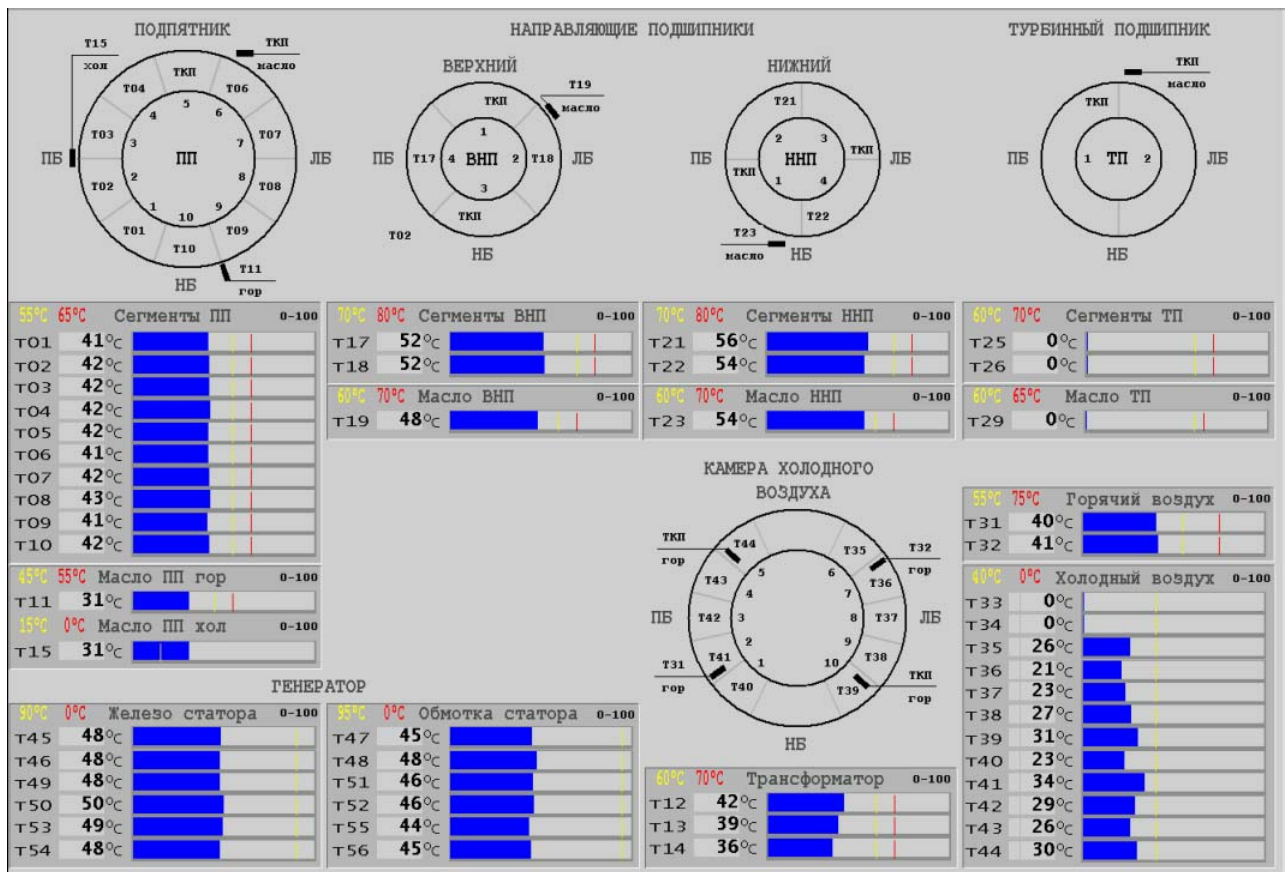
ПОДПЯТНИК

T15 хол
ТКП масло
ТКП
T04 T06
T03 T07
T02 T08
T01 T09
T10
5 6 4 7 3 8 2 9 1 10
ПП
ПБ ЛБ
T11 гор
НБ

НАПРАВЛЯЮЩИЕ ПОДШИПНИКИ

ВЕРХНИЙ
T19 масло
ТКП
ПБ T17 4 ВНП 2 T18 ЛБ
1 3
ТКП
T02
НБ

НИЖНИЙ
T21
2 3
ПБ ННП ТКП ЛБ
ТКП 1 4
T22
T23 масло
НБ

ТУРБИННЫЙ ПОДШИПНИК
ТКП масло
ТКП
ПБ 1 ТП 2 ЛБ
НБ

| 55°C 65°C | Сегменты ПП | 0-100 |
|---|---|---|
| T01 | 41°C | |
| T02 | 42°C | |
| T03 | 42°C | |
| T04 | 42°C | |
| T05 | 42°C | |
| T06 | 41°C | |
| T07 | 42°C | |
| T08 | 43°C | |
| T09 | 41°C | |
| T10 | 42°C | |

| 45°C 55°C | Масло ПП гор | 0-100 |
|---|---|---|
| T11 | 31°C | |

| 15°C 0°C | Масло ПП хол | 0-100 |
|---|---|---|
| T15 | 31°C | |

| 70°C 80°C | Сегменты ВНП | 0-100 |
|---|---|---|
| T17 | 52°C | |
| T18 | 52°C | |

| 60°C 70°C | Масло ВНП | 0-100 |
|---|---|---|
| T19 | 48°C | |

| 70°C 80°C | Сегменты ННП | 0-100 |
|---|---|---|
| T21 | 56°C | |
| T22 | 54°C | |

| 60°C 70°C | Масло ННП | 0-100 |
|---|---|---|
| T23 | 54°C | |

| 60°C 70°C | Сегменты ТП | 0-100 |
|---|---|---|
| T25 | 0°C | |
| T26 | 0°C | |

| 60°C 65°C | Масло ТП | 0-100 |
|---|---|---|
| T29 | 0°C | |

КАМЕРА ХОЛОДНОГО ВОЗДУХА
ТКП гор T44 T35 T32 гор
T43 5 6 T36
4 7
ПБ T42 3 8 T37 ЛБ
2 9
T31 гор T41 1 10 T38
T40 T39 ТКП гор
НБ

| 55°C 75°C | Горячий воздух | 0-100 |
|---|---|---|
| T31 | 40°C | |
| T32 | 41°C | |

| 40°C 0°C | Холодный воздух | 0-100 |
|---|---|---|
| T33 | 0°C | |
| T34 | 0°C | |
| T35 | 26°C | |
| T36 | 21°C | |
| T37 | 23°C | |
| T38 | 27°C | |
| T39 | 31°C | |
| T40 | 23°C | |
| T41 | 34°C | |
| T42 | 29°C | |
| T43 | 26°C | |
| T44 | 30°C | |

ГЕНЕРАТОР

| 90°C 0°C | Железо статора | 0-100 |
|---|---|---|
| T45 | 48°C | |
| T46 | 48°C | |
| T49 | 48°C | |
| T50 | 50°C | |
| T53 | 49°C | |
| T54 | 48°C | |

| 95°C 0°C | Обмотка статора | 0-100 |
|---|---|---|
| T47 | 45°C | |
| T48 | 48°C | |
| T51 | 46°C | |
| T52 | 46°C | |
| T55 | 44°C | |
| T56 | 45°C | |

| 60°C 70°C | Трансформатор | 0-100 |
|---|---|---|
| T12 | 42°C | |
| T13 | 39°C | |
| T14 | 36°C | |